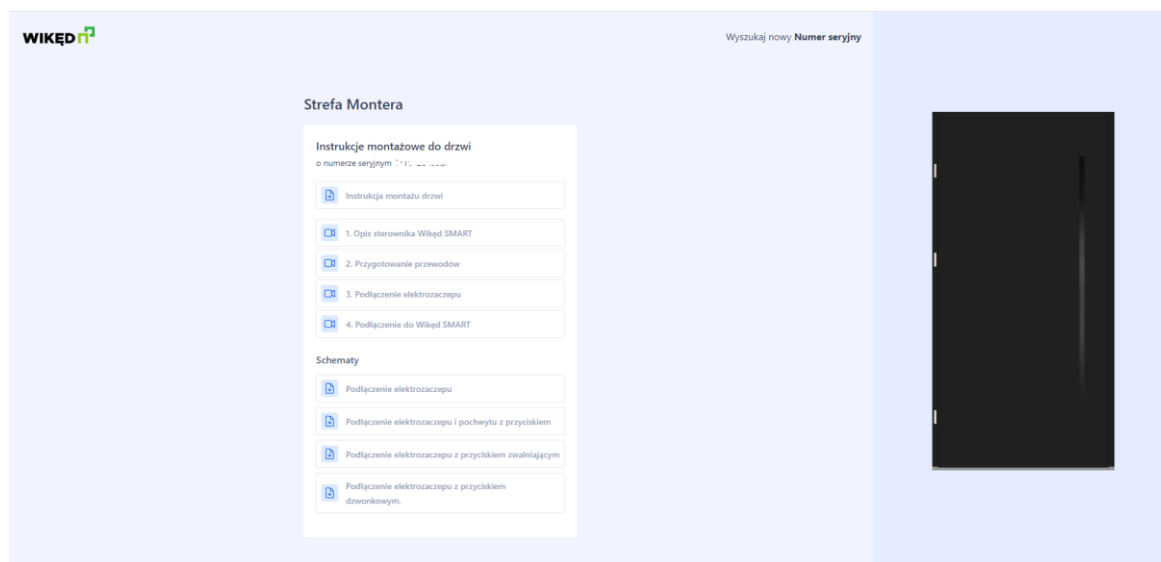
WIKĘD

Wyszukaj nowy **Numer seryjny**

Strefa Montera

Instrukcje montażowe do drzwi
o numerze seryjnym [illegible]

Instrukcja montażu drzwi

1. Opis sterownika Wikęd SMART

2. Przygotowanie przewodów

3. Podłączenie elektrozaczepu

4. Podłączenie do Wikęd SMART

Schematy

Podłączenie elektrozaczepu

Podłączenie elektrozaczepu i pochwytu z przyciskiem

Podłączenie elektrozaczepu z przyciskiem zwalniającym

Podłączenie elektrozaczepu z przyciskiem dzwonkowym.